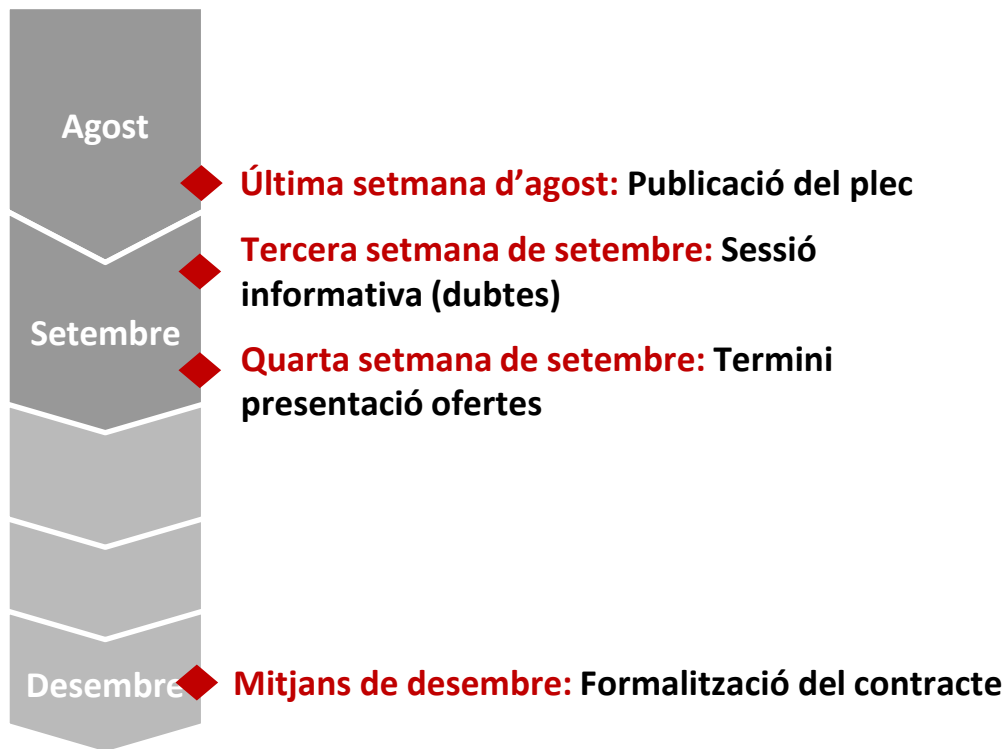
Agost

Última setmana d’agost: Publicació del plec

Tercera setmana de setembre: Sessió informativa (dubtes)

Setembre

Quarta setmana de setembre: Termini presentació ofertes

Desembre

Mitjans de desembre: Formalització del contracte